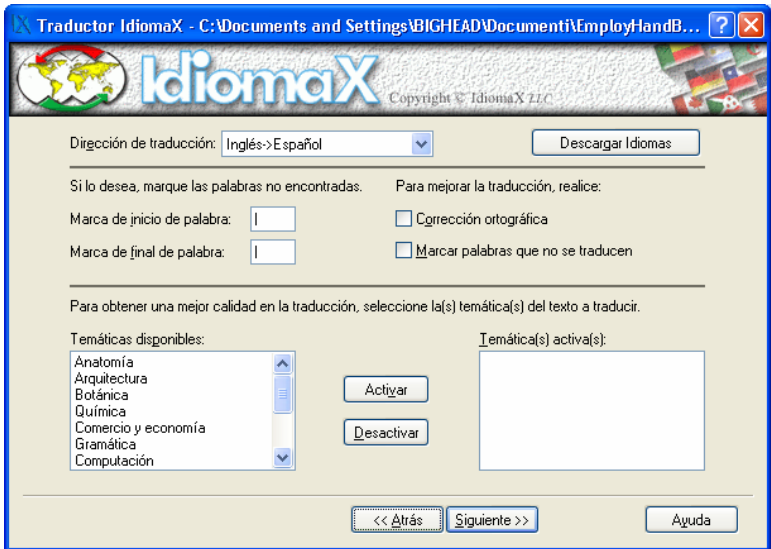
Traductor IdiomaX - C:\Documents and Settings\BIGHEAD\Documenti\EmployHandB...

IdiomaX Copyright © IdiomaX LLC

Dirección de traducción: Inglés->Español

Descargar Idiomas

Si lo desea, marque las palabras no encontradas.

Marca de inicio de palabra: |

Marca de final de palabra: |

Para mejorar la traducción, realice:

Corrección ortográfica

Marcar palabras que no se traducen

Para obtener una mejor calidad en la traducción, seleccione la(s) temática(s) del texto a traducir.

Temáticas disponibles:

Anatomía
Arquitectura
Botánica
Química
Comercio y economía
Gramática
Computación

Activar

Desactivar

Temática(s) activa(s):

<< Atrás

Siguiente >>

Ayuda